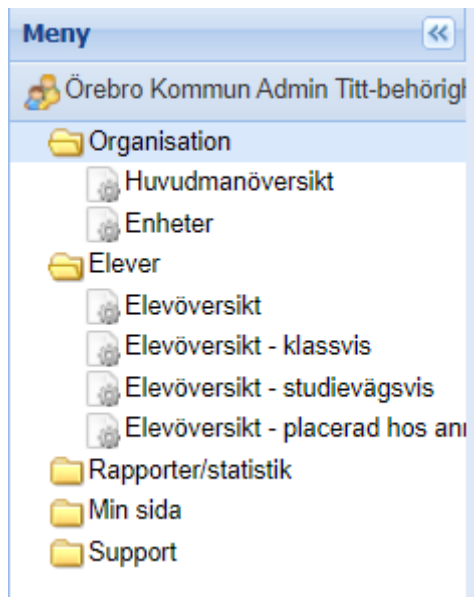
Meny «

Örebro Kommun Admin Titt-behörigh

Organisation

Huvudmanöversikt

Enheter

Elever

Elevöversikt

Elevöversikt - klassvis

Elevöversikt - studievägsvis

Elevöversikt - placerad hos an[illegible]

Rapporter/statistik

Min sida

Support